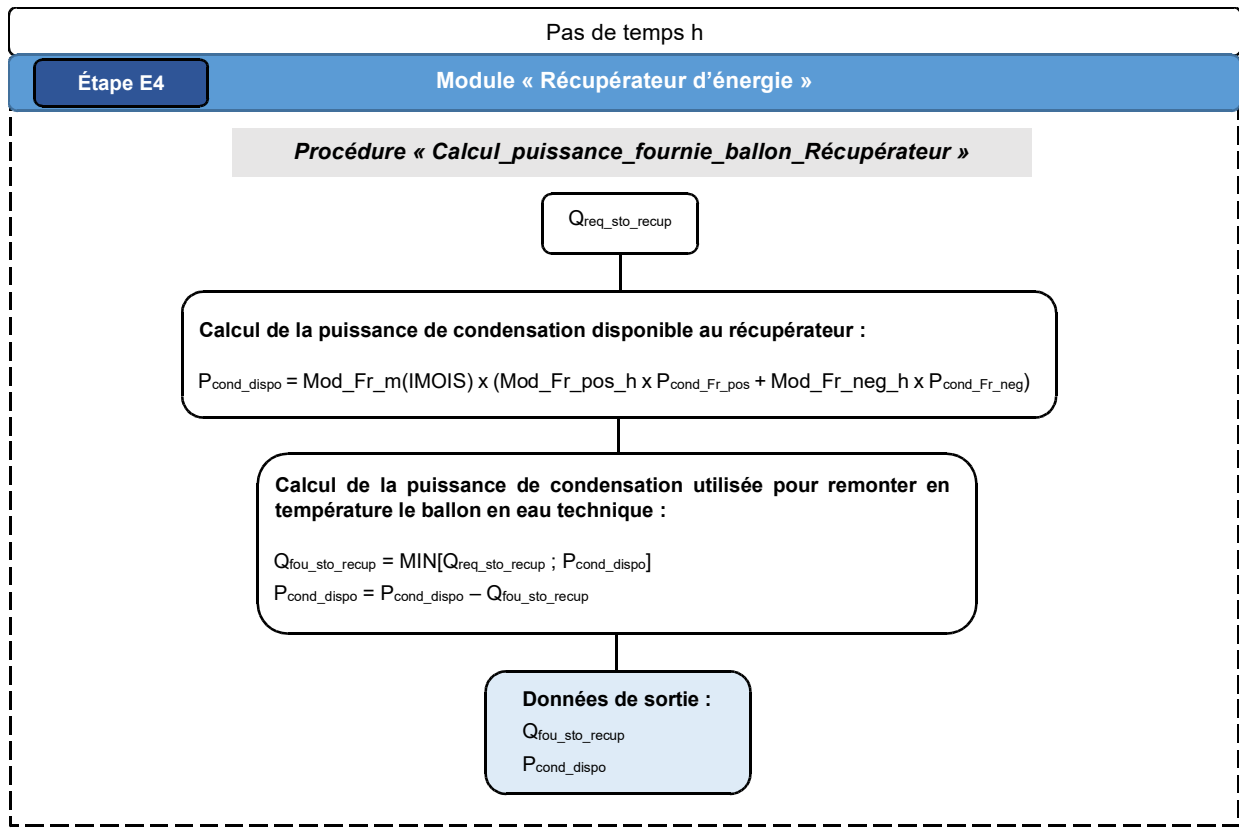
Pas de temps h

Étape E4

Module « Récupérateur d'énergie »

Procédure « Calcul_puissance_fournie_ballon_Récupérateur »

$Q_{req\_sto\_recup}$

Calcul de la puissance de condensation disponible au récupérateur :

$P_{cond\_dispo}$ = Mod_Fr_m(IMOIS) x (Mod_Fr_pos_h x $P_{cond\_Fr\_pos}$ + Mod_Fr_neg_h x $P_{cond\_Fr\_neg}$)

Calcul de la puissance de condensation utilisée pour remonter en température le ballon en eau technique :

$Q_{fou\_sto\_recup}$ = MIN[$Q_{req\_sto\_recup}$ ; $P_{cond\_dispo}$]

$P_{cond\_dispo}$ = $P_{cond\_dispo}$ – $Q_{fou\_sto\_recup}$

Données de sortie :

$Q_{fou\_sto\_recup}$

$P_{cond\_dispo}$